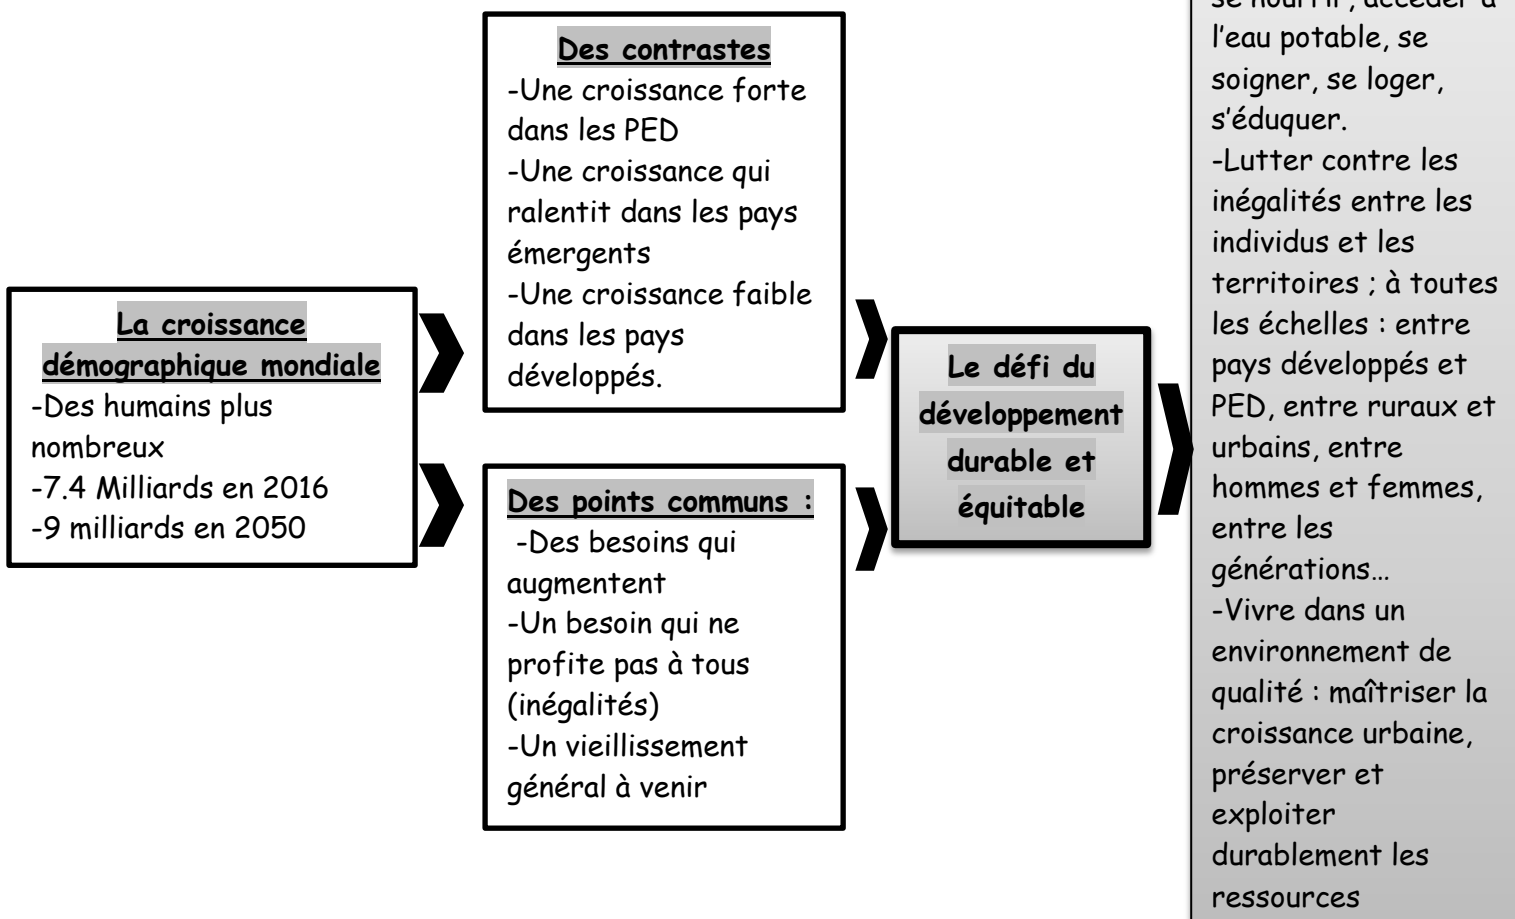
La croissance démographique mondiale
-Des humains plus nombreux
-7.4 Milliards en 2016
-9 milliards en 2050

Des contrastes
-Une croissance forte dans les PED
-Une croissance qui ralentit dans les pays émergents
-Une croissance faible dans les pays développés.

Des points communs :
-Des besoins qui augmentent
-Un besoin qui ne profite pas à tous (inégalités)
-Un vieillissement général à venir

Le défi du développement durable et équitable

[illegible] l'eau potable, se soigner, se loger, s'éduquer.
-Lutter contre les inégalités entre les individus et les territoires ; à toutes les échelles : entre pays développés et PED, entre ruraux et urbains, entre hommes et femmes, entre les générations…
-Vivre dans un environnement de qualité : maîtriser la croissance urbaine, préserver et exploiter durablement les ressources